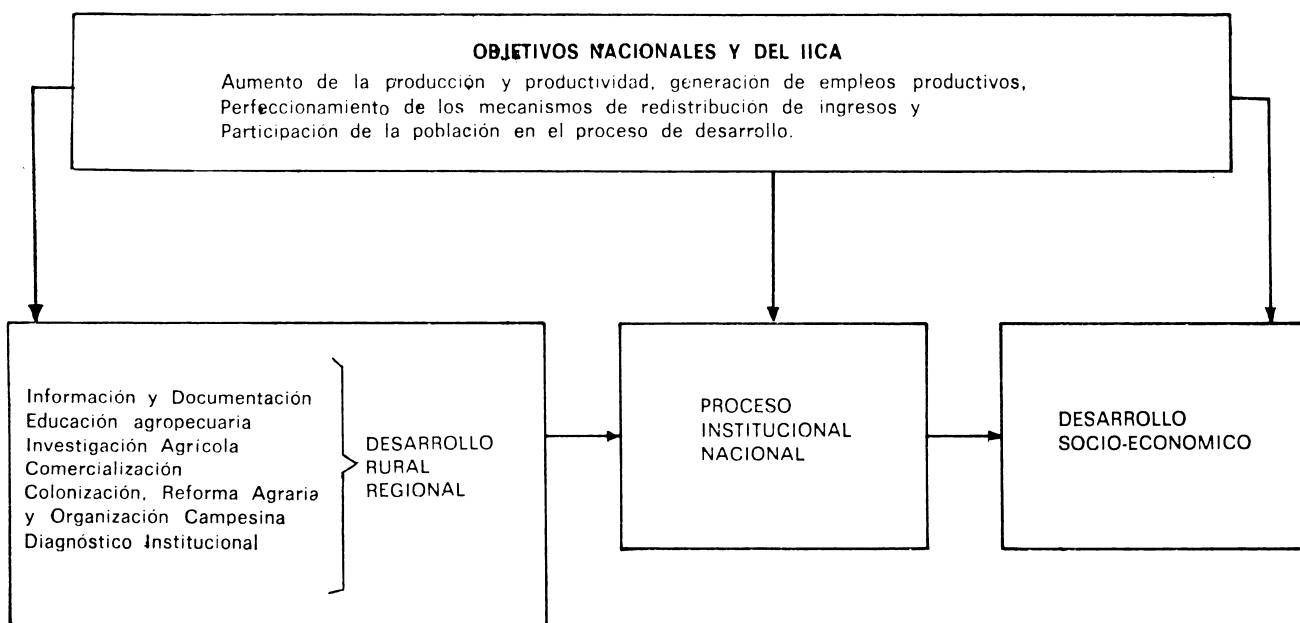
OBJETIVOS NACIONALES Y DEL IICA

Aumento de la producción y productividad, generación de empleos productivos, Perfeccionamiento de los mecanismos de redistribución de ingresos y Participación de la población en el proceso de desarrollo.

Información y Documentación
Educación agropecuaria
Investigación Agricola
Comercialización
Colonización, Reforma Agraria y Organización Campesina
Diagnóstico Institucional

DESARROLLO RURAL REGIONAL

PROCESO INSTITUCIONAL NACIONAL

DESARROLLO SOCIO-ECONOMICO